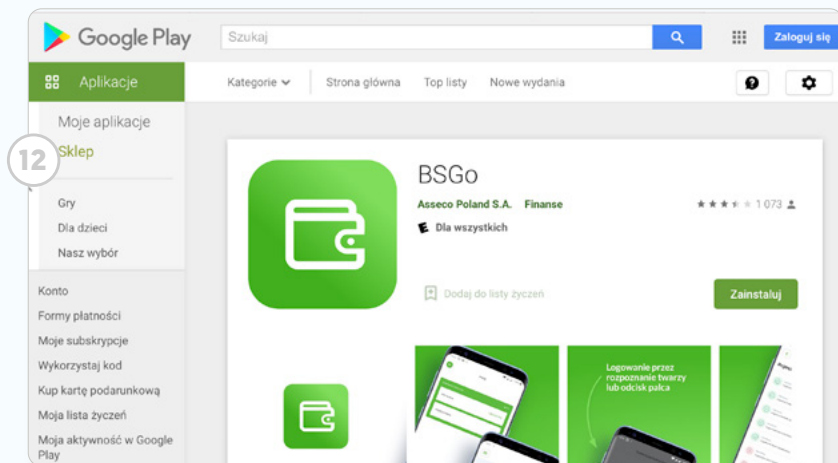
Google Play
Szukaj
Zaloguj się
Aplikacje
Kategorie
Strona główna
Top listy
Nowe wydania
Moje aplikacje
12
Sklep
Gry
Dla dzieci
Nasz wybór
Konto
Formy płatności
Moje subskrypcje
Wykorzystaj kod
Kup kartę podarunkową
Moja lista życzeń
Moja aktywność w Google Play
BSGo
Asseco Poland S.A. Finanse
1 073
E Dla wszystkich
Dodaj do listy życzeń
Zainstaluj
Logowanie przez rozpoznanie twarzy lub odcisk palca